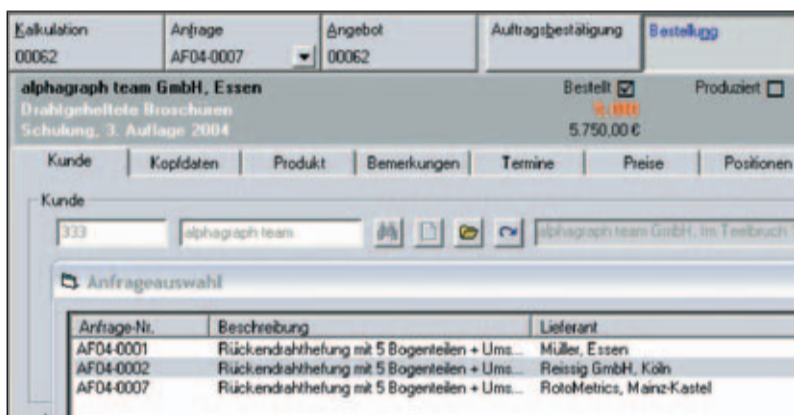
Kalkulation
00062

Anfrage
AF04-0007

Angebot
00062

Auftragsbestätigung

Bestellung

alphagraph team GmbH, Essen
Drahtgeheftete Broschüren
Schulung, 3. Auflage 2004

Bestellt ☑
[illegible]
5.750,00 €

Produziert ☐

Kunde | Kopfdaten | Produkt | Bemerkungen | Termine | Preise | Positionen

Kunde
333
alphagraph team
alphagraph team GmbH, Im Teelbruch

Anfrageauswahl

| Anfrage-Nr. | Beschreibung | Lieferant |
|---|---|---|
| AF04-0001 | Rückendrahtheftung mit 5 Bogenteilen + Ums... | Müller, Essen |
| AF04-0002 | Rückendrahtheftung mit 5 Bogenteilen + Ums... | Reissig GmbH, Köln |
| AF04-0007 | Rückendrahtheftung mit 5 Bogenteilen + Ums... | RotoMetrics, Mainz-Kastel |